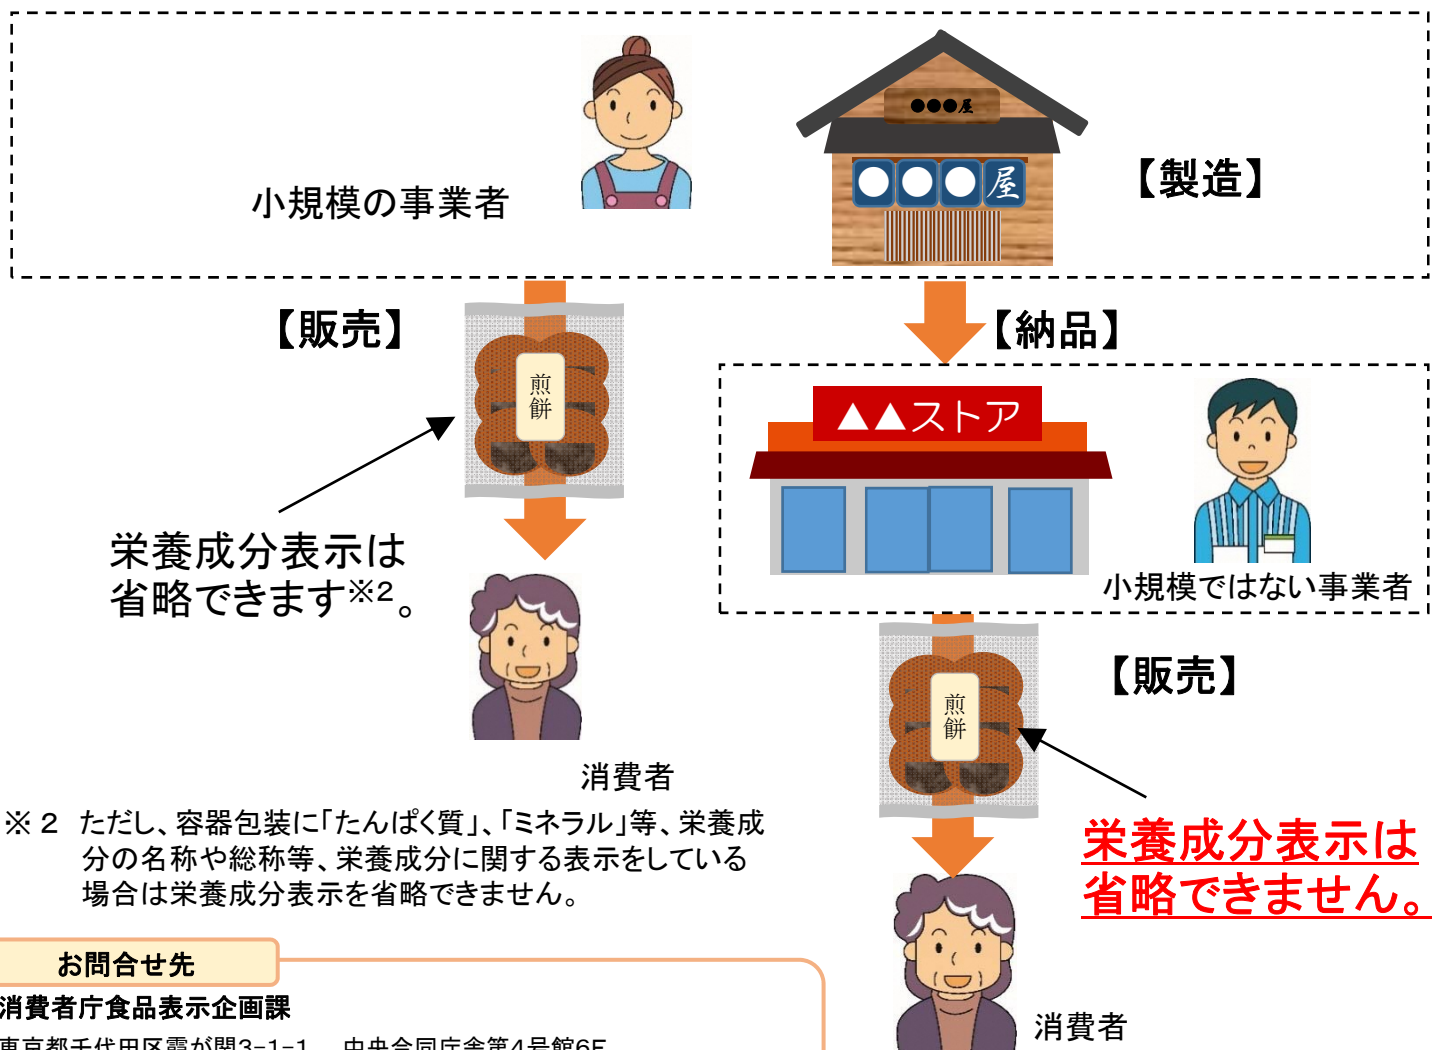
小規模の事業者

●●●屋

●●●屋

【製造】

【販売】

煎餅

【納品】

▲▲ストア

小規模ではない事業者

栄養成分表示は省略できます※2。

消費者

【販売】

煎餅

栄養成分表示は省略できません。

※２　ただし、容器包装に「たんぱく質」、「ミネラル」等、栄養成分の名称や総称等、栄養成分に関する表示をしている場合は栄養成分表示を省略できません。

お問合せ先

消費者庁食品表示企画課

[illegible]

消費者